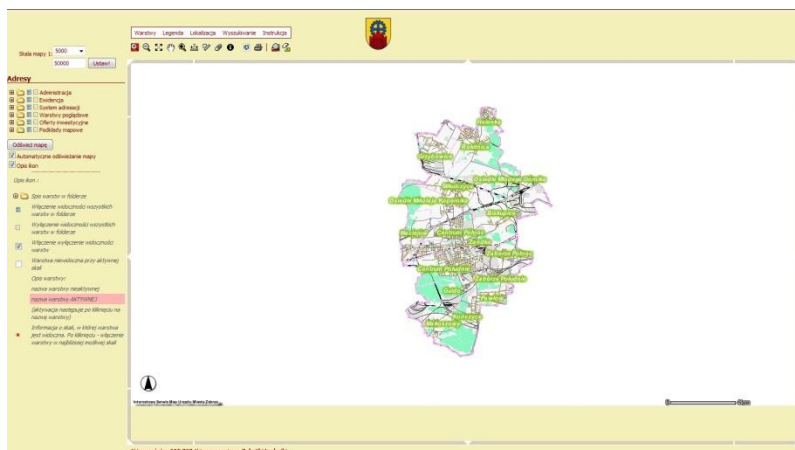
Warstwy Legenda Lokalizacja Wyszukiwanie Instrukcja

Skala mapy 1: 5000
50000 Ustaw!

Adresy

Administracja
Ewidencja
System adresacji
Warstwy poglądowe
Oferty inwestycyjne
Podkłady mapowe

Odśwież mapę

Automatyczne odświeżanie mapy
Opis ikon

Opis ikon :

Spis warstw w folderze
Włączenie widoczności wszystkich warstw w folderze
Wyłączenie widoczności wszystkich warstw w folderze
Włączenie wyłączenie widoczności warstw
Warstwa niewidoczna przy aktywnej skali
Opis warstwy:
nazwa warstwy nieaktywnej
nazwa warstwy AKTYWNEJ
(aktywacja następuje po kliknięciu na nazwę warstwy)
Informacja o skali, w której warstwa jest widoczna. Po kliknięciu - włączenie warstwy w najbliższej możliwej skali

Rokitnica
Mikulczyce
Grzybowice
Osiedle Młodego Górnika
Helenka
Osiedle Młodego Kopernika
Biskupice
Centrum Północ
Maciejów
Zandka
Centrum Południe
Zaborze Północ
Zaborze Południe
Sośnica
Makoszowy
Kończyce
Trynek

Internetowy Serwis Map Urzędu Miasta Zabrze
0 ... 2km